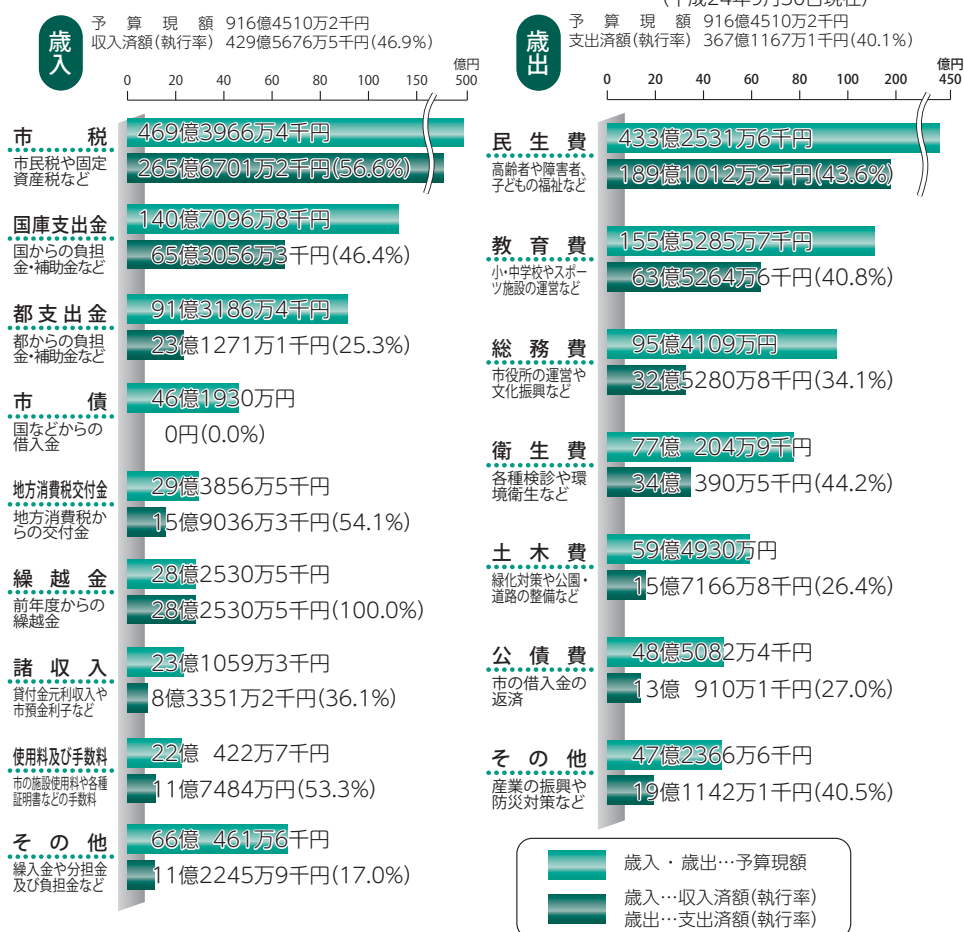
歳入

予算現額 916億4510万2千円
収入済額(執行率) 429億5676万5千円(46.9%)

億円
0 20 40 60 80 100 150 500

市税
市民税や固定資産税など
469億3966万4千円
265億6701万2千円(56.6%)

国庫支出金
国からの負担金・補助金など
140億7096万8千円
65億3056万3千円(46.4%)

都支出金
都からの負担金・補助金など
91億3186万4千円
23億1271万1千円(25.3%)

市債
国などからの借入金
46億1930万円
0円(0.0%)

地方消費税交付金
地方消費税からの交付金
29億3856万5千円
15億9036万3千円(54.1%)

繰越金
前年度からの繰越金
28億2530万5千円
28億2530万5千円(100.0%)

諸収入
貸付金元利収入や市預金利子など
23億1059万3千円
8億3351万2千円(36.1%)

使用料及び手数料
市の施設使用料や各種証明書などの手数料
22億 422万7千円
11億7484万円(53.3%)

その他
繰入金や分担金及び負担金など
66億 461万6千円
11億2245万9千円(17.0%)

(平成24年9月30日現在)

歳出

予算現額 916億4510万2千円
支出済額(執行率) 367億1167万1千円(40.1%)

億円
0 20 40 60 80 100 200 450

民生費
高齢者や障害者、子どもの福祉など
433億2531万6千円
189億1012万2千円(43.6%)

教育費
小・中学校やスポーツ施設の運営など
155億5285万7千円
63億5264万6千円(40.8%)

総務費
市役所の運営や文化振興など
95億4109万円
32億5280万8千円(34.1%)

衛生費
各種検診や環境衛生など
77億 204万9千円
34億 390万5千円(44.2%)

土木費
緑化対策や公園・道路の整備など
59億4930万円
15億7166万8千円(26.4%)

公債費
市の借入金の返済
48億5082万4千円
13億 910万1千円(27.0%)

その他
産業の振興や防災対策など
47億2366万6千円
19億1142万1千円(40.5%)

歳入・歳出…予算現額
歳入…収入済額(執行率)
歳出…支出済額(執行率)